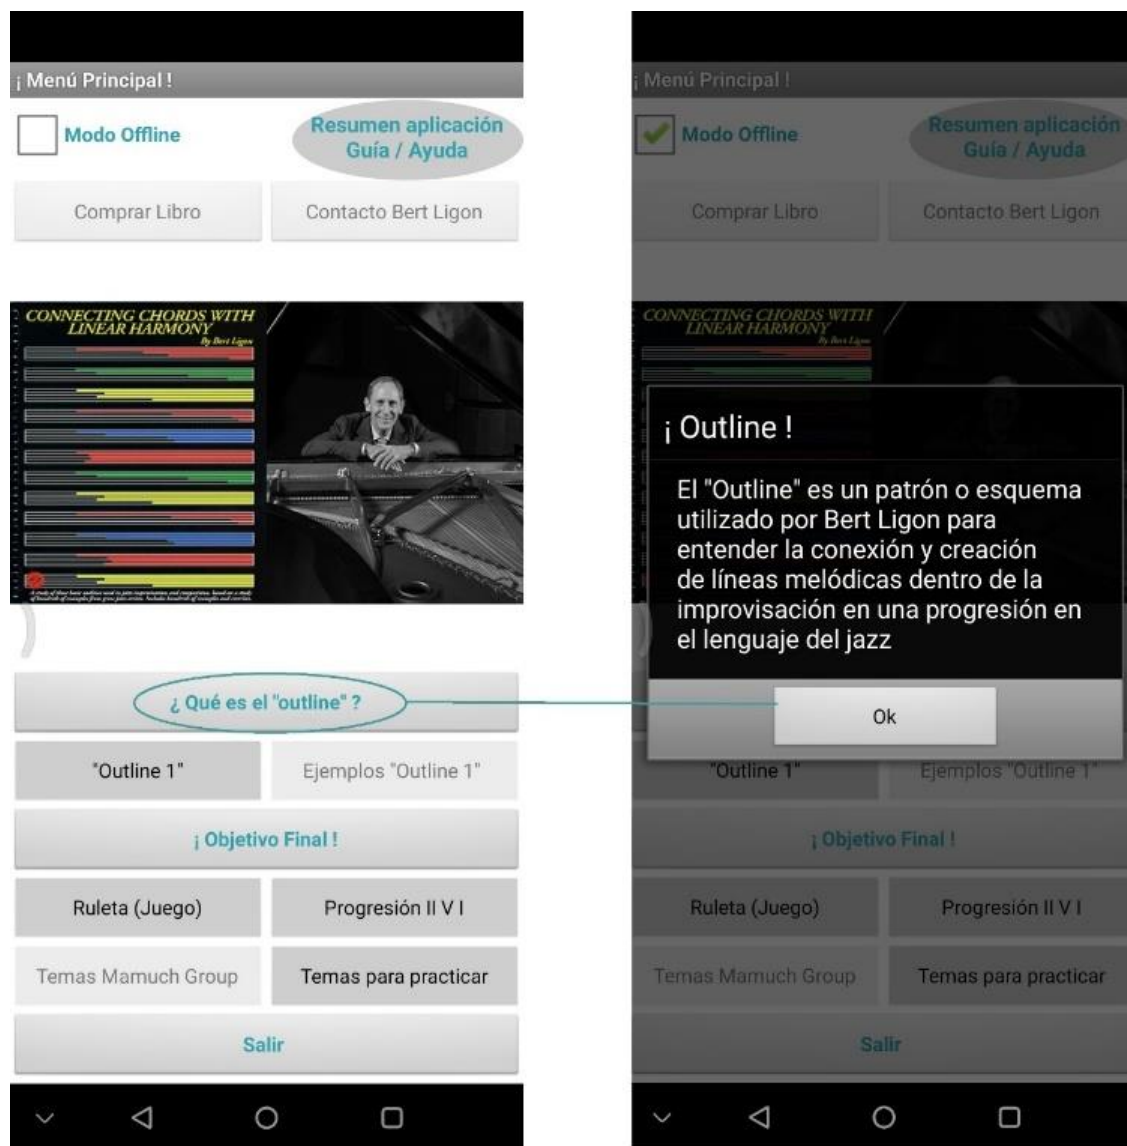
¡ Menú Principal !

Modo Offline

Resumen aplicación Guía / Ayuda

Comprar Libro

Contacto Bert Ligon

CONNECTING CHORDS WITH LINEAR HARMONY
By Bert Ligon

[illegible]

¿ Qué es el "outline" ?

"Outline 1"

Ejemplos "Outline 1"

¡ Objetivo Final !

Ruleta (Juego)

Progresión II V I

Temas Mamuch Group

Temas para practicar

Salir

¡ Menú Principal !

Modo Offline

Resumen aplicación Guía / Ayuda

Comprar Libro

Contacto Bert Ligon

CONNECTING CHORDS WITH LINEAR HARMONY
By Bert Ligon

¡ Outline !

El "Outline" es un patrón o esquema utilizado por Bert Ligon para entender la conexión y creación de líneas melódicas dentro de la improvisación en una progresión en el lenguaje del jazz

Ok

"Outline 1"

Ejemplos "Outline 1"

¡ Objetivo Final !

Ruleta (Juego)

Progresión II V I

Temas Mamuch Group

Temas para practicar

Salir